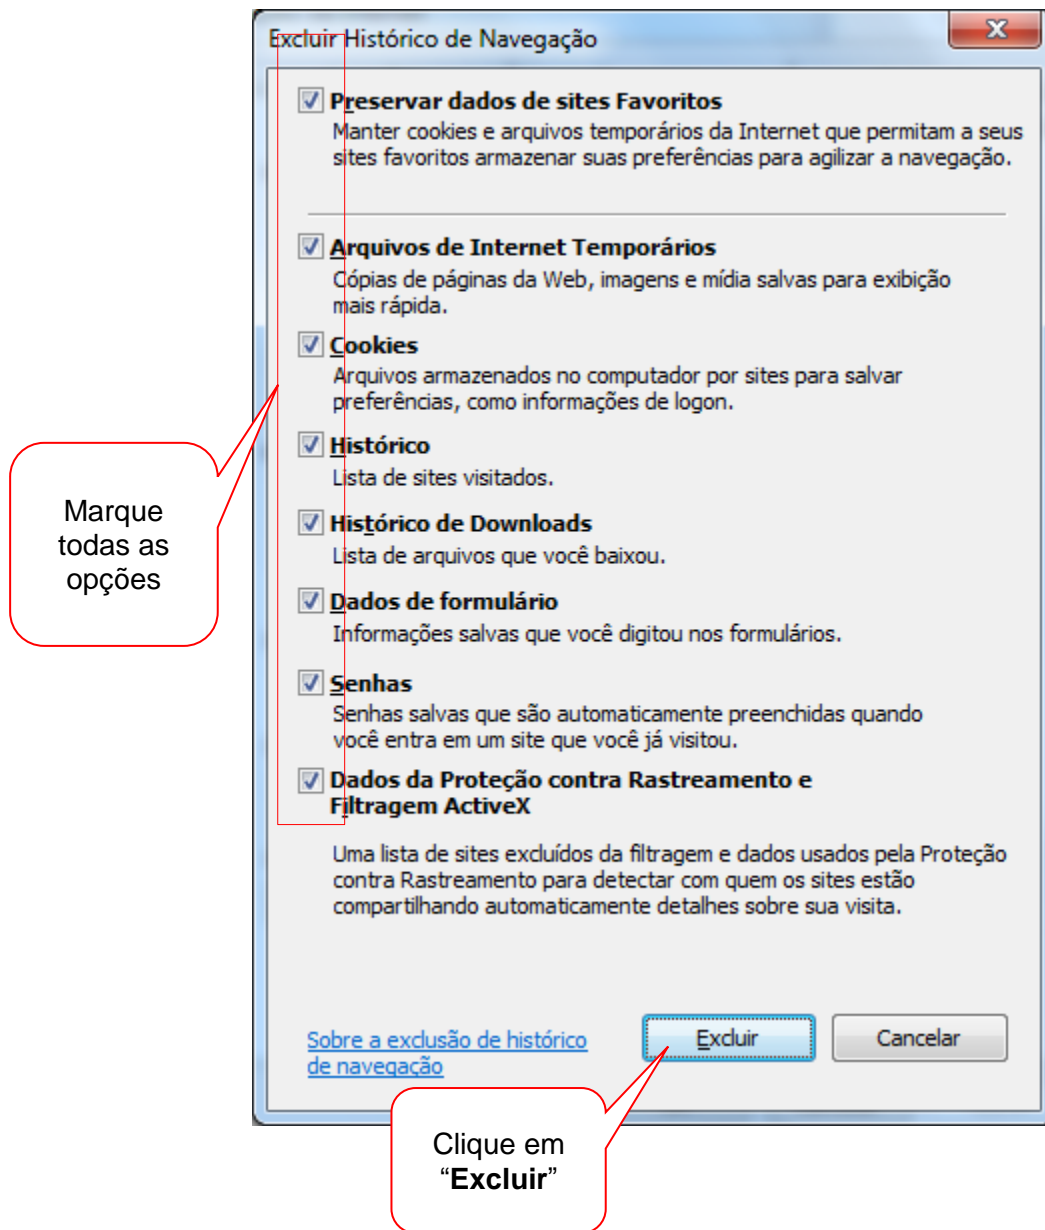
Excluir Histórico de Navegação

X

Preservar dados de sites Favoritos
Manter cookies e arquivos temporários da Internet que permitam a seus sites favoritos armazenar suas preferências para agilizar a navegação.

Arquivos de Internet Temporários
Cópias de páginas da Web, imagens e mídia salvas para exibição mais rápida.

Cookies
Arquivos armazenados no computador por sites para salvar preferências, como informações de logon.

Histórico
Lista de sites visitados.

Histórico de Downloads
Lista de arquivos que você baixou.

Dados de formulário
Informações salvas que você digitou nos formulários.

Senhas
Senhas salvas que são automaticamente preenchidas quando você entra em um site que você já visitou.

Dados da Proteção contra Rastreamento e Filtragem ActiveX

Uma lista de sites excluídos da filtragem e dados usados pela Proteção contra Rastreamento para detectar com quem os sites estão compartilhando automaticamente detalhes sobre sua visita.

Marque todas as opções

Sobre a exclusão de histórico de navegação

Excluir

Cancelar

Clique em "**Excluir**"